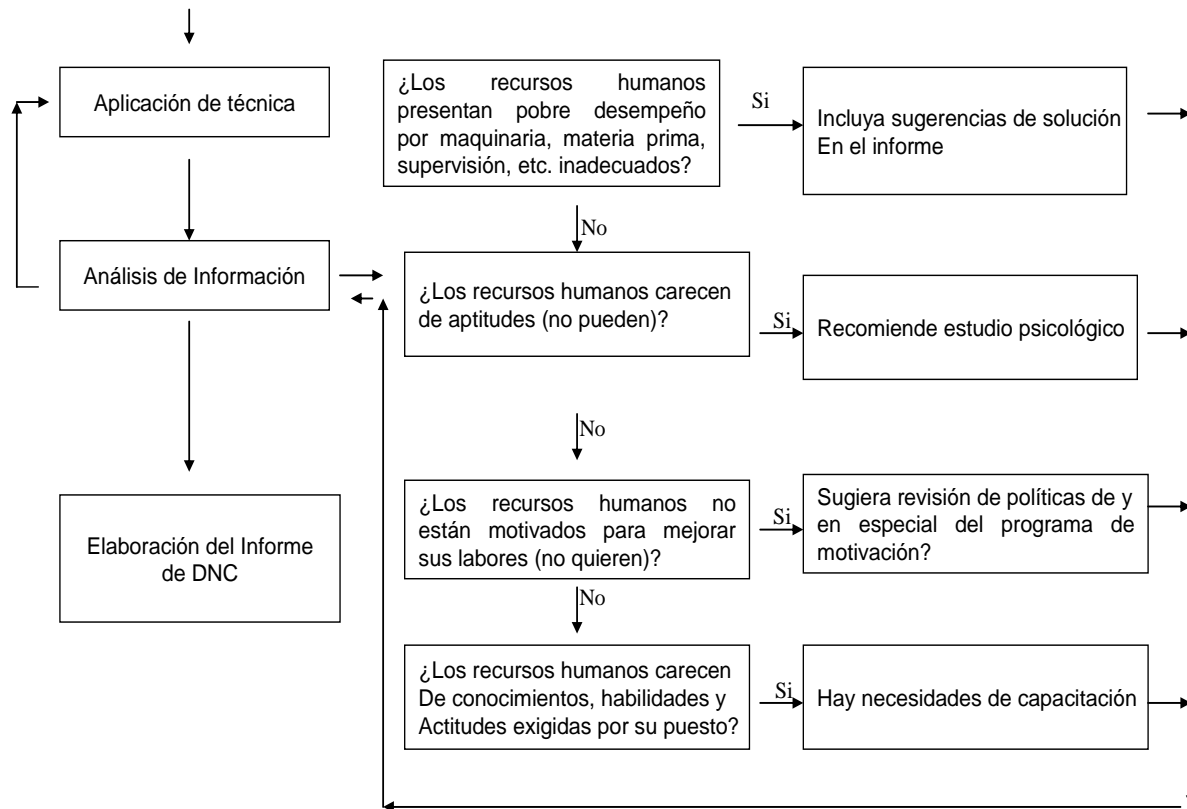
Aplicación de técnica

Análisis de Información

Elaboración del Informe de DNC

¿Los recursos humanos presentan pobre desempeño por maquinaria, materia prima, supervisión, etc. inadecuados?

Si

Incluya sugerencias de solución En el informe

No

¿Los recursos humanos carecen de aptitudes (no pueden)?

Si

Recomiende estudio psicológico

No

¿Los recursos humanos no están motivados para mejorar sus labores (no quieren)?

Si

Sugiera revisión de políticas de y en especial del programa de motivación?

No

¿Los recursos humanos carecen De conocimientos, habilidades y Actitudes exigidas por su puesto?

Si

Hay necesidades de capacitación